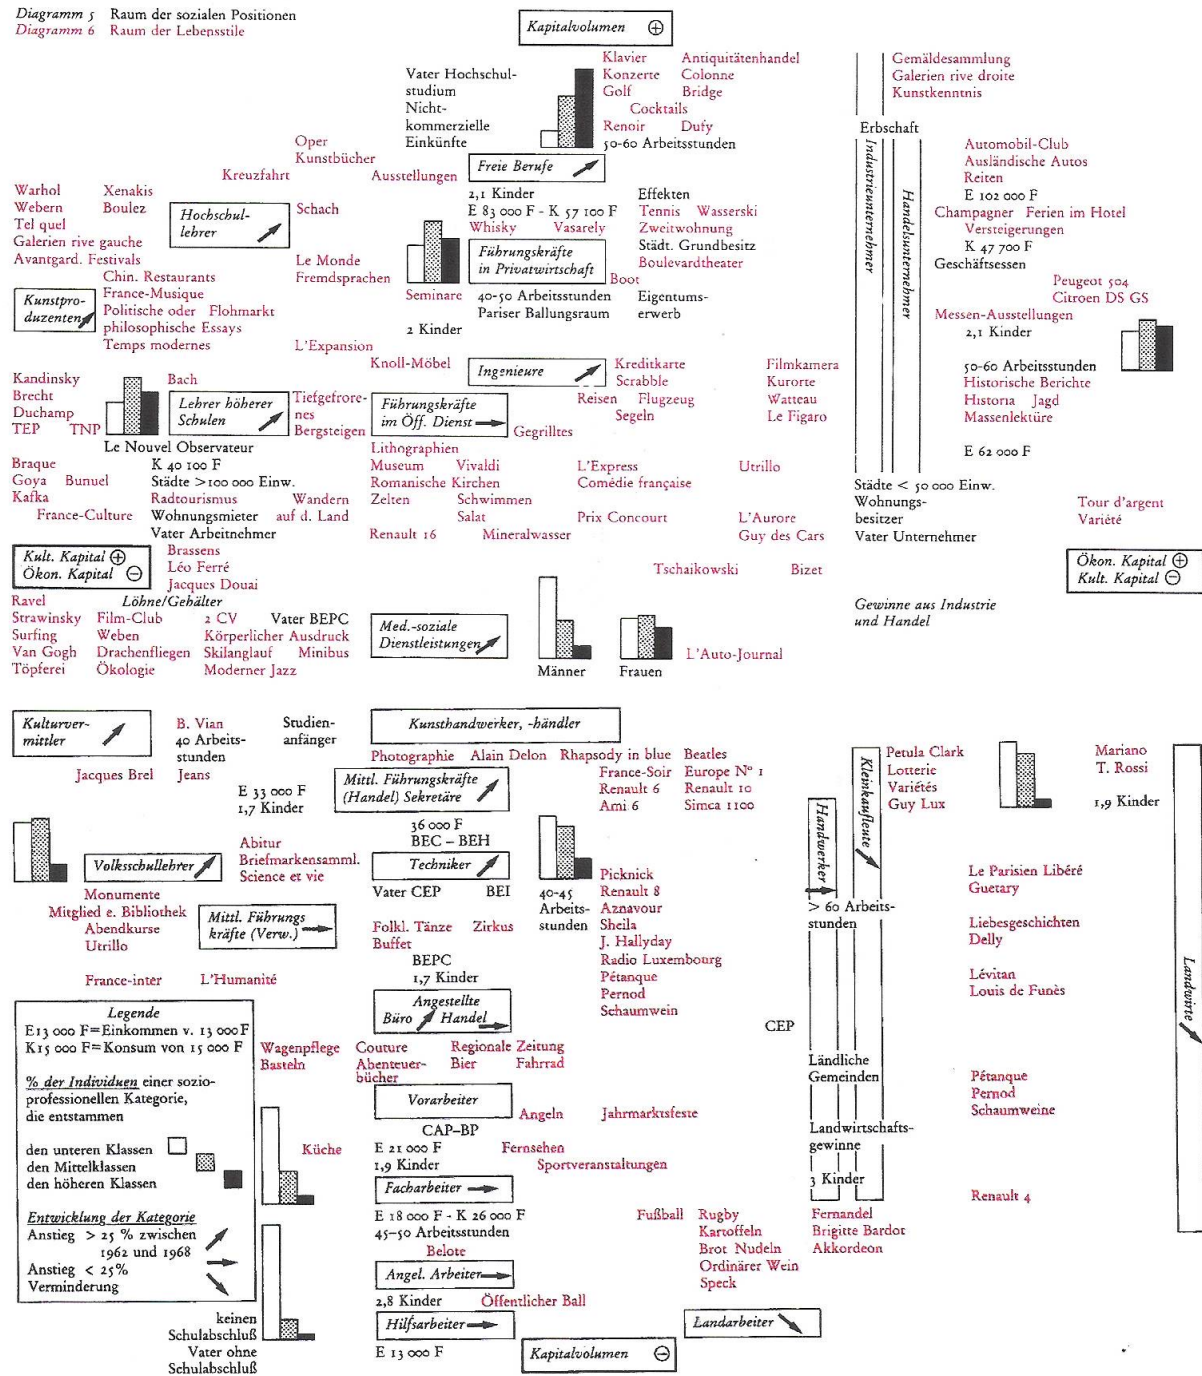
Diagramm 5 Raum der sozialen Positionen
Diagramm 6 Raum der Lebensstile

Kapitalvolumen ⊕

Vater Hochschulstudium
Nicht-kommerzielle Einkünfte

Klavier
Konzerte
Golf
Cocktails
Renoir
Antiquitätenhandel
Colonne
Bridge
Dufy
50-60 Arbeitsstunden

Gemäldesammlung
Galerien rive droite
Kunstkenntnis

Erbschaft

Oper
Kunstbücher
Kreuzfahrt
Ausstellungen

Freie Berufe

Warhol
Webern
Tel quel
Galerien rive gauche
Avantgard. Festivals
Xenakis
Boulez

Hochschullehrer

Schach

2,1 Kinder
E 83 000 F - K 57 100 F
Whisky
Vasarely
Effekten
Tennis
Wasserski
Zweitwohnung
Städt. Grundbesitz
Boulevardtheater

Industrieunternehmer
Handelsunternehmer

Automobil-Club
Ausländische Autos
Reiten
E 102 000 F
Champagner Ferien im Hotel
Versteigerungen
K 47 700 F
Geschäftsessen

Le Monde
Fremdsprachen

Führungskräfte in Privatwirtschaft

Boot

Chin. Restaurants
France-Musique
Politische oder Flohmarkt
philosophische Essays
Temps modernes

Kunstproduzenten

Seminare
40-50 Arbeitsstunden
Pariser Ballungsraum
Eigentumserwerb

2 Kinder

Peugeot 504
Citroen DS GS
Messen-Ausstellungen
2,1 Kinder

L'Expansion
Knoll-Möbel

Ingenieure

Kreditkarte
Scrabble
Reisen
Flugzeug
Segeln

Filmkamera
Kurorte
Watteau
Le Figaro

50-60 Arbeitsstunden
Historische Berichte
Historia Jagd
Massenlektüre

Kandinsky
Brecht
Duchamp
TEP TNP
Bach

Lehrer höherer Schulen

Tiefgefrorenes
Bergsteigen

Führungskräfte im Öff. Dienst

Gegrilltes

Le Nouvel Observateur
Lithographien

E 62 000 F

Braque
Goya Bunuel
Kafka
France-Culture
K 40 100 F
Städte > 100 000 Einw.
Radtourismus
Wandern
Wohnungsmieter
auf d. Land
Vater Arbeitnehmer
Museum
Vivaldi
Romanische Kirchen
Zelten
Schwimmen
Salat
L'Express
Comédie française
Utrillo

Städte < 50 000 Einw.
Wohnungsbesitzer
Vater Unternehmer
Tour d'argent
Variété

Prix Concourt
L'Aurore
Guy des Cars
Renault 16
Mineralwasser

Kult. Kapital ⊕
Ökon. Kapital ⊖

Brassens
Léo Ferré
Jacques Douai

Tschaikowski
Bizet

Ökon. Kapital ⊕
Kult. Kapital ⊖

Ravel
Strawinsky
Surfing
Van Gogh
Töpferei
Löhne/Gehälter
Film-Club
Weben
Drachenfliegen
Ökologie
2 CV
Vater BEPC
Körperlicher Ausdruck
Skilanglauf
Minibus
Moderner Jazz

Med.-soziale Dienstleistungen

Männer
Frauen
L'Auto-Journal

Gewinne aus Industrie und Handel

Kulturvermittler

B. Vian
40 Arbeitsstunden
Studienanfänger
Jacques Brel
Jeans

Kunsthandwerker, -händler

Photographie
Alain Delon
Rhapsody in blue
France-Soir
Renault 6
Ami 6
Beatles
Europe N° 1
Renault 10
Simca 1100

Mittl. Führungskräfte (Handel) Sekretäre

E 33 000 F
1,7 Kinder

Kleinkaufleute
Handwerker

Petula Clark
Lotterie
Variétés
Guy Lux

Mariano
T. Rossi
1,9 Kinder

36 000 F
BEC – BEH

Techniker

Abitur
Briefmarkensamml.
Science et vie

Volksschullehrer

Vater CEP
BEI

Picknick
Renault 8
Aznavour
Sheila
J. Hallyday
Radio Luxembourg
Pétanque
Pernod
Schaumwein

40-45 Arbeitsstunden

> 60 Arbeitsstunden

Le Parisien Libéré
Guetary

Monumente
Mitglied e. Bibliothek
Abendkurse
Utrillo

Mittl. Führungskräfte (Verw.)

Folkl. Tänze
Zirkus
Buffet

Liebesgeschichten
Delly

BEPC
1,7 Kinder

Lévitan
Louis de Funès

Landwirte

France-inter
L'Humanité

Angestellte Büro Handel

CEP

Legende
E 13 000 F = Einkommen v. 13 000 F
K 15 000 F = Konsum von 15 000 F

% der Individuen einer sozioprofessionellen Kategorie, die entstammen

den unteren Klassen
den Mittelklassen
den höheren Klassen

Entwicklung der Kategorie
Anstieg > 25 % zwischen 1962 und 1968
Anstieg < 25%
Verminderung

Wagenpflege
Basteln
Couture
Abenteuerbücher
Regionale Zeitung
Bier
Fahrrad

Ländliche Gemeinden

Pétanque
Pernod
Schaumweine

Vorarbeiter

Angeln
Jahrmarktsfeste

CAP–BP

Küche

E 21 000 F
1,9 Kinder
Fernsehen
Sportveranstaltungen

Landwirtschaftsgewinne

3 Kinder

Facharbeiter

Renault 4

E 18 000 F - K 26 000 F
45-50 Arbeitsstunden
Belote

Fußball
Rugby
Kartoffeln
Brot Nudeln
Ordinärer Wein
Speck

Fernandel
Brigitte Bardot
Akkordeon

Angel. Arbeiter

2,8 Kinder
Öffentlicher Ball

keinen Schulabschluß
Vater ohne Schulabschluß

Hilfsarbeiter

Landarbeiter

E 13 000 F

Kapitalvolumen ⊖